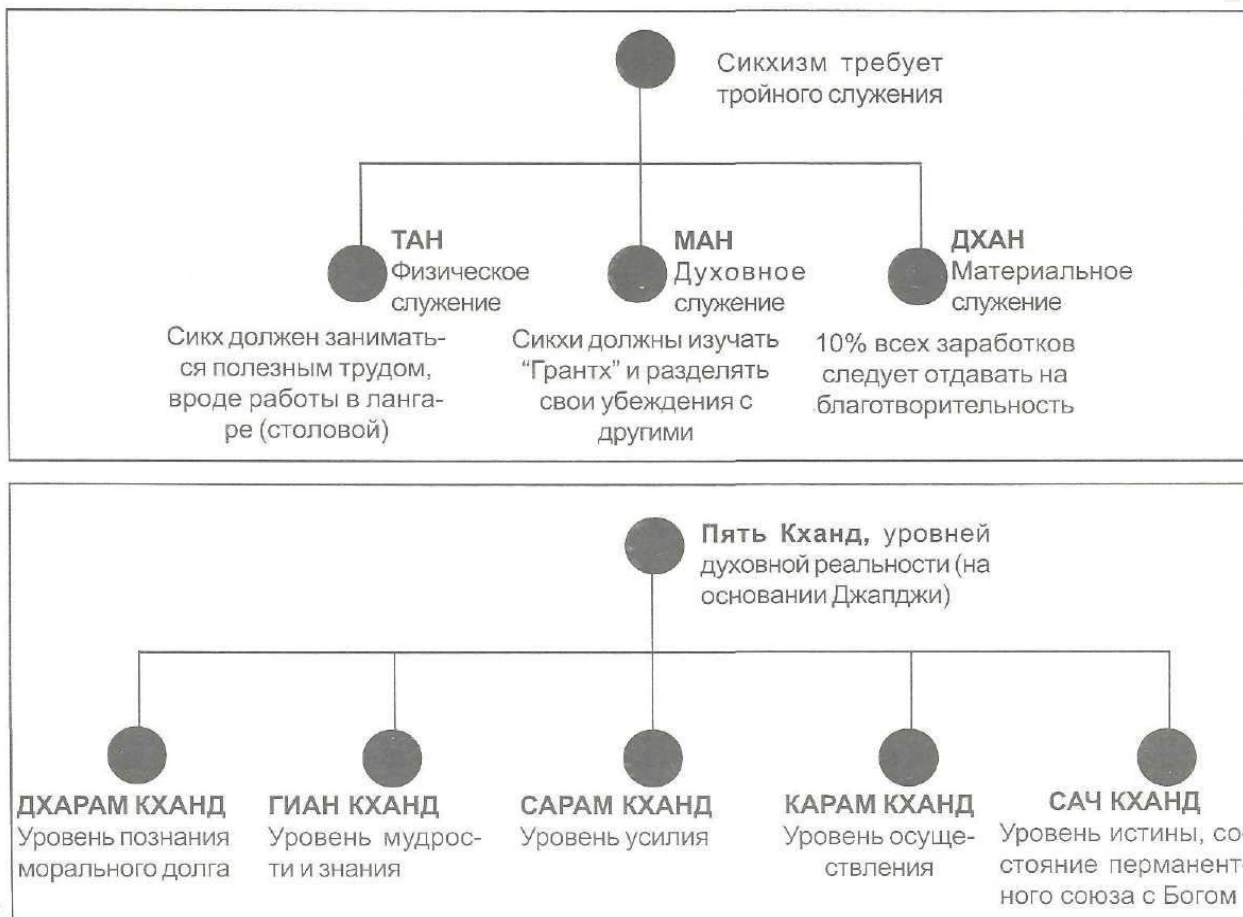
Сикхизм требует тройного служения

ТАН
Физическое служение
Сикх должен заниматься полезным трудом, вроде работы в лангаре (столовой)

МАН
Духовное служение
Сикхи должны изучать "Грантх" и разделять свои убеждения с другими

ДХАН
Материальное служение
10% всех заработков следует отдавать на благотворительность

Пять Кханд, уровней духовной реальности (на основании Джапджи)

ДХАРАМ КХАНД
Уровень познания морального долга

ГИАН КХАНД
Уровень мудрости и знания

САРАМ КХАНД
Уровень усилия

КАРАМ КХАНД
Уровень осуществления

САЧ КХАНД
Уровень истины, со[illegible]стояние перманент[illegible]ного союза с Богом